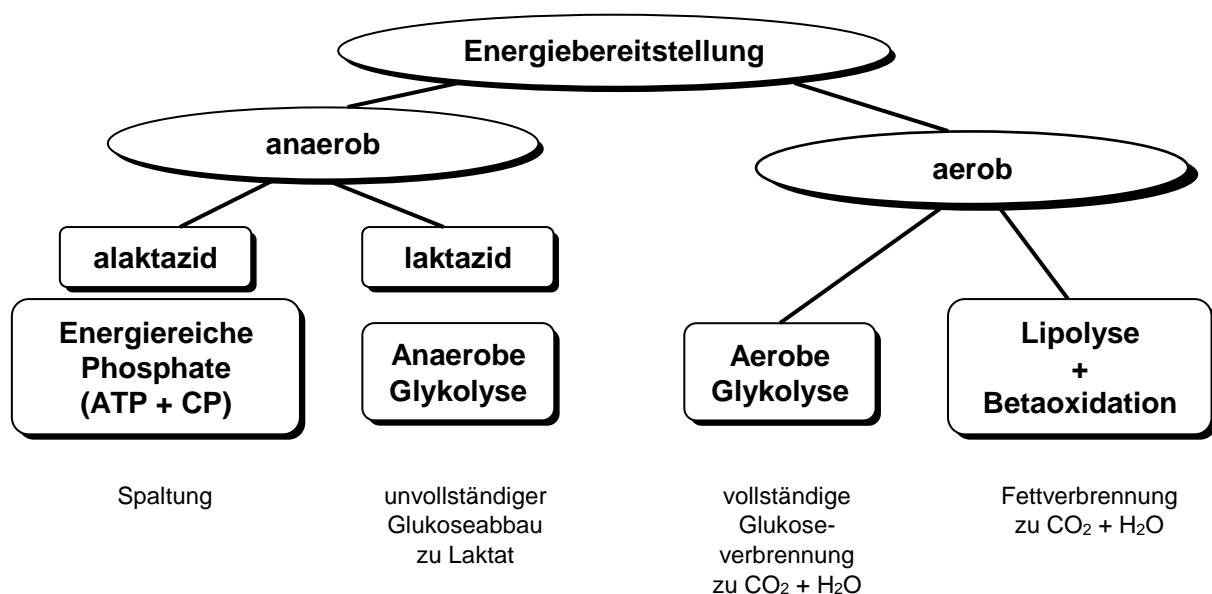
Energiebereitstellung

anaerob

aerob

alaktazid

laktazid

Energiereiche Phosphate (ATP + CP)

Anaerobe Glykolyse

Aerobe Glykolyse

Lipolyse + Betaoxidation

Spaltung

unvollständiger Glukoseabbau zu Laktat

vollständige Glukoseverbrennung zu $CO_2$ + $H_2O$

Fettverbrennung zu $CO_2$ + $H_2O$